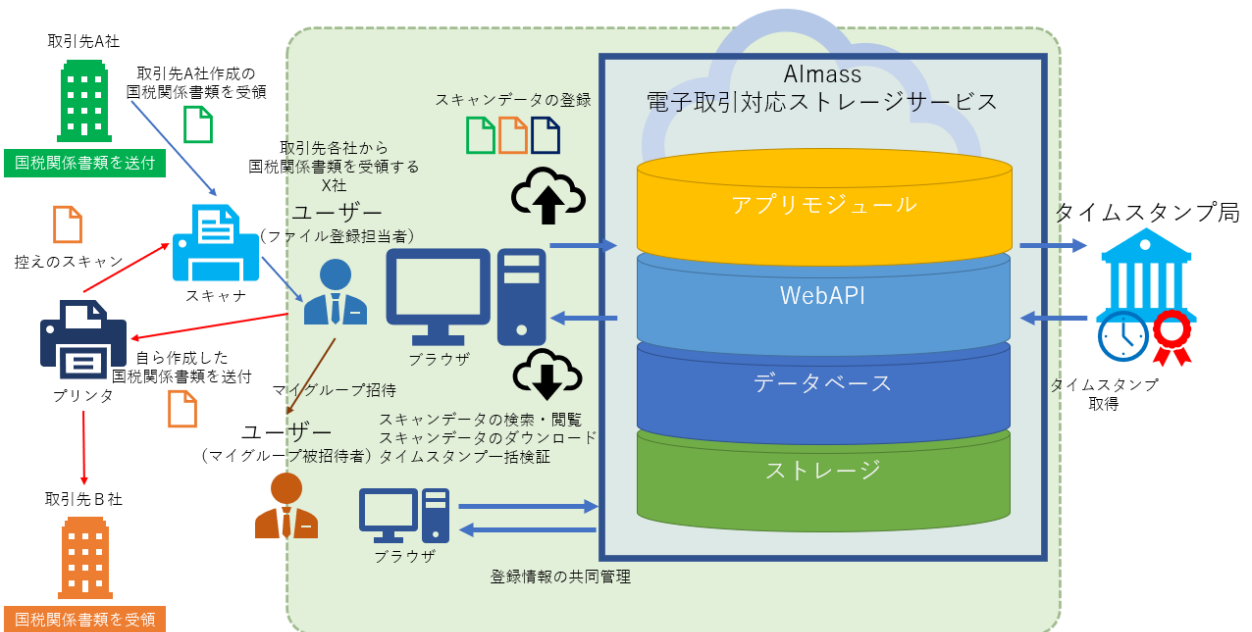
取引先A社

国税関係書類を送付

取引先A社作成の国税関係書類を受領

控えのスキャン

スキャナ

プリンタ

自ら作成した国税関係書類を送付

取引先Ｂ社

国税関係書類を受領

取引先各社から国税関係書類を受領するX社

ユーザー
（ファイル登録担当者）

マイグループ招待

ユーザー
（マイグループ被招待者）

スキャンデータの登録

ブラウザ

スキャンデータの検索・閲覧
スキャンデータのダウンロード
タイムスタンプ一括検証

ブラウザ

登録情報の共同管理

AImass
電子取引対応ストレージサービス

アプリモジュール

WebAPI

データベース

ストレージ

タイムスタンプ局

タイムスタンプ取得